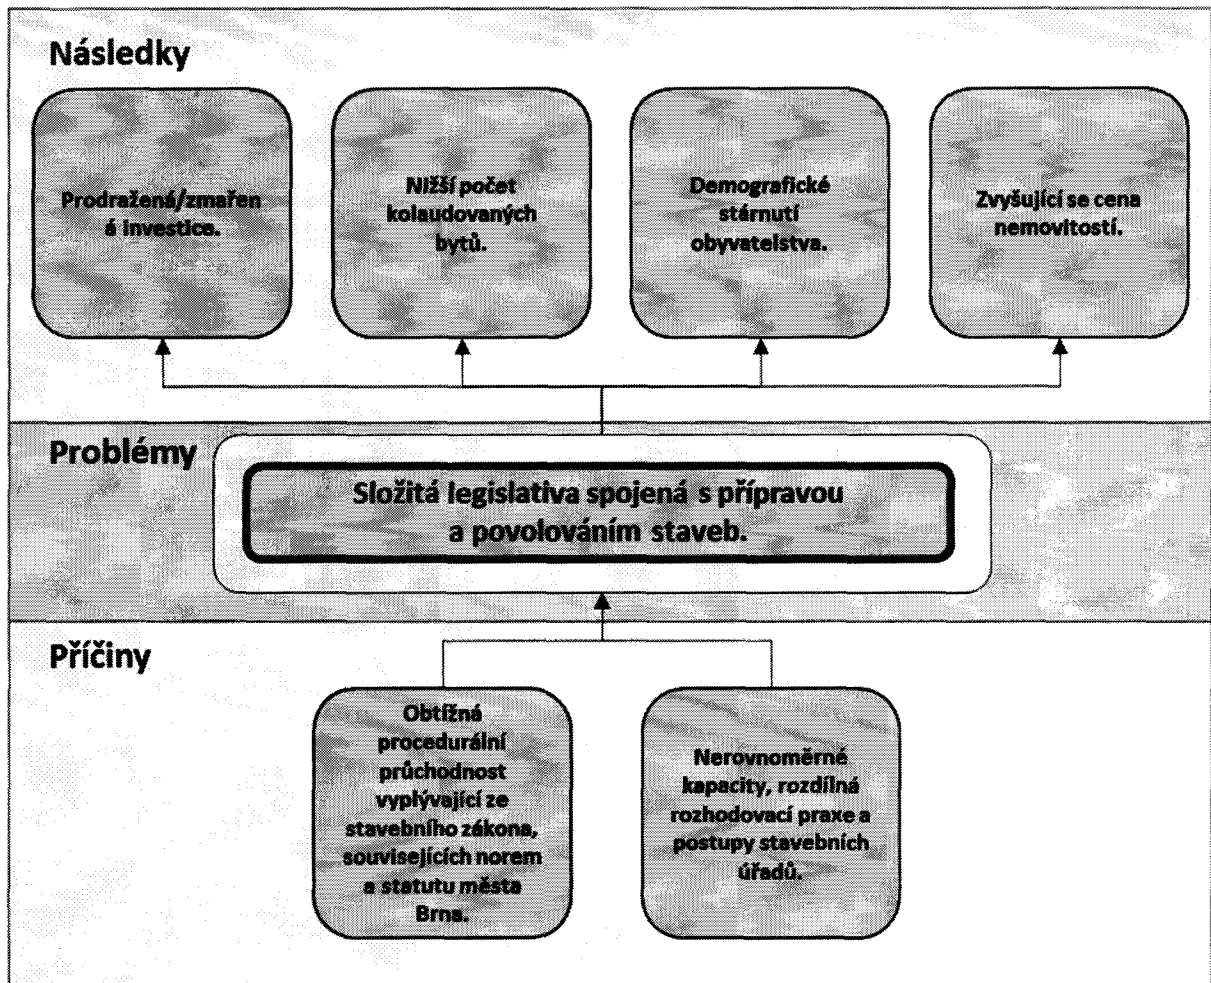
Následky

Prodražená/zmařená investice.

Nižší počet kolaudovaných bytů.

Demografické stárnutí obyvatelstva.

Zvyšující se cena nemovitostí.

Problémy

Složitá legislativa spojená s přípravou a povolováním staveb.

Příčiny

Obtížná procedurální průchodnost vyplývající ze stavebního zákona, souvisejících norem a statutu města Brna.

Nerovnoměrné kapacity, rozdílná rozhodovací praxe a postupy stavebních úřadů.